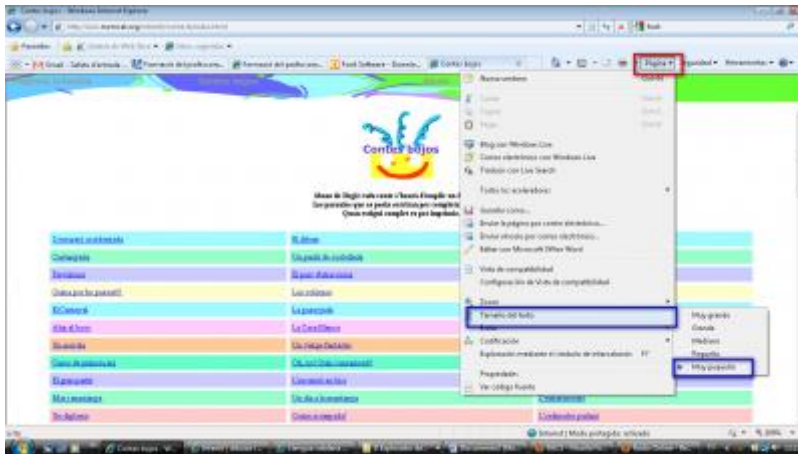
Contes bojos - Windows Internet Explorer

Favoritos

Gmail - Safata d'entrada

Formació del professorat

Contes bojos

Página ▾ Seguridad ▾ Herramientas ▾

Nueva ventana

Cortar

Copiar

Pegar

Blog con Windows Live

Correo electrónico con Windows Live

Traducir con Live Search

Todos los aceleradores

Guardar como...

Enviar la página por correo electrónico...

Enviar vínculo por correo electrónico...

Editar con Microsoft Office Word

Vista de compatibilidad

Configuración de Vista de compatibilidad

Zoom

Tamaño del texto

Estilo

Codificación

Exploración mediante el cursor de intercalación F7

Propiedades

Ver código fuente

Muy grande

Grande

Mediano

Pequeño

Muy pequeño

Contes bojos

El drac

Internet | Modo protegido: activado

100%